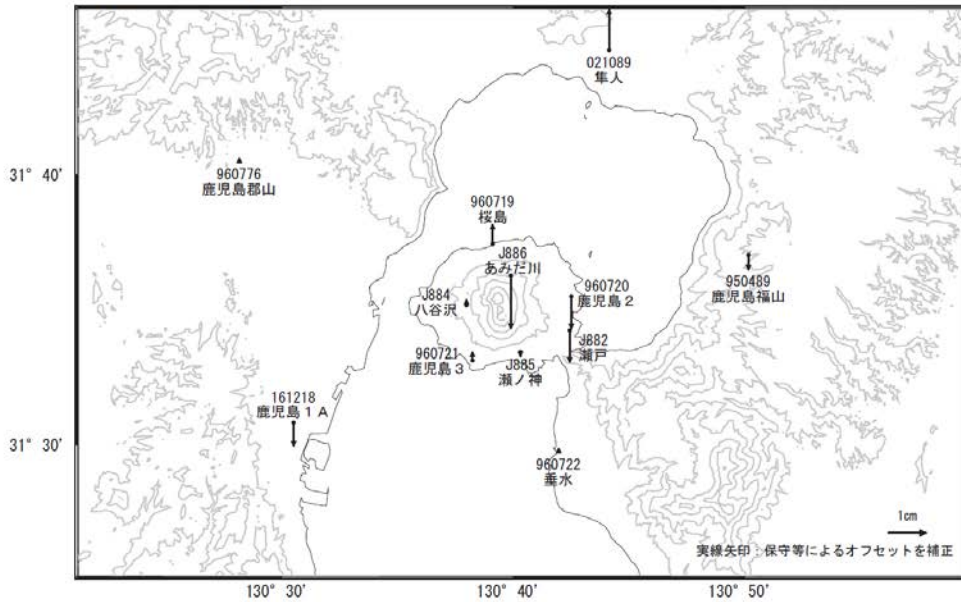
021089
隼人

31° 40'

960776
鹿児島郡山

960719
桜島

J886
あみだ川

960720
鹿児島２

950489
鹿児島福山

J884
八谷沢

J882
瀬戸

960721
鹿児島３

J885
瀬ノ神

161218
鹿児島１Ａ

31° 30'

960722
垂水

1cm

実線矢印：保守等によるオフセットを補正

130° 30'

130° 40'

130° 50'